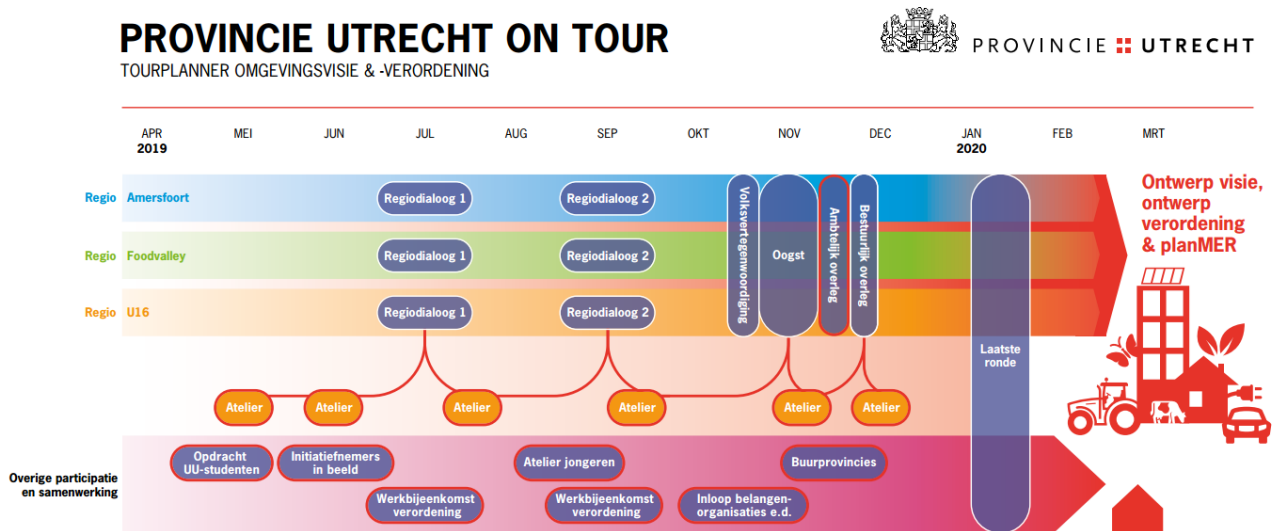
PROVINCIE UTRECHT ON TOUR
TOURPLANNER OMGEVINGSVISIE & -VERORDENING

PROVINCIE UTRECHT

APR 2019
MEI
JUN
JUL
AUG
SEP
OKT
NOV
DEC
JAN 2020
FEB
MRT

Regio Amersfoort
Regiodialoog 1
Regiodialoog 2

Regio Foodvalley
Regiodialoog 1
Regiodialoog 2

Regio U16
Regiodialoog 1
Regiodialoog 2

Volksvertegenwoordiging
Oogst
Ambtelijk overleg
Bestuurlijk overleg
Laatste ronde

Ontwerp visie, ontwerp verordening & planMER

Atelier
Atelier
Atelier
Atelier
Atelier
Atelier

Overige participatie en samenwerking
Opdracht UU-studenten
Initiatiefnemers in beeld
Werkbijeenkomst verordening
Atelier jongeren
Werkbijeenkomst verordening
Inloop belangenorganisaties e.d.
Buurprovincies